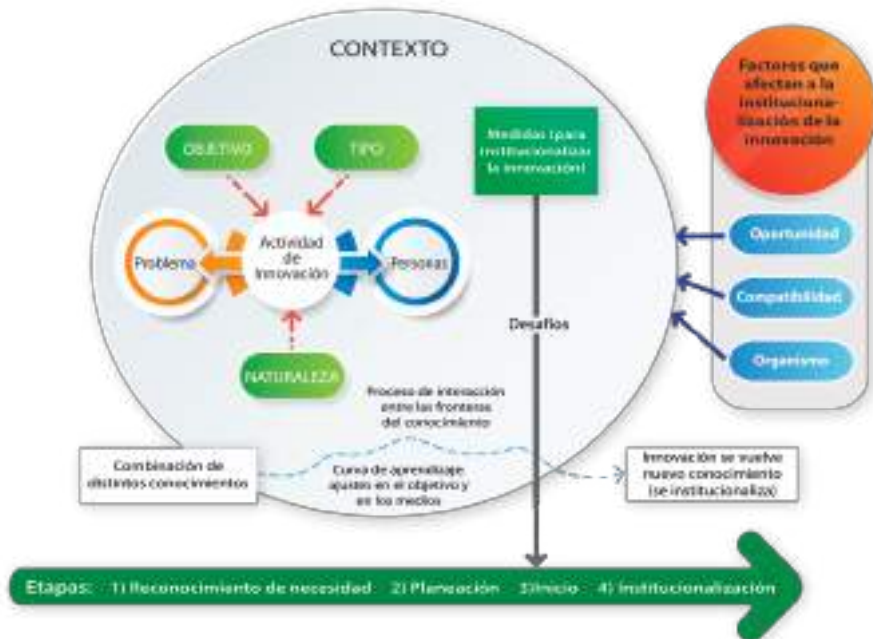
CONTEXTO

Factores que afectan a la institucionalización de la innovación

Medidas (para institucionalizar la innovación)

OBJETIVO

TIPO

Problema

Actividad de innovación

Personas

NATURALEZA

Desafíos

Oportunidad

Compatibilidad

Organismo

Proceso de interacción entre las fronteras del conocimiento

Combinación de distintos conocimientos

Curva de aprendizaje ajustes en el objetivo y en los medios

Innovación se vuelve nuevo conocimiento (se institucionaliza)

Etapas: 1) Reconocimiento de necesidad 2) Planeación 3)Inicio 4) Institucionalización